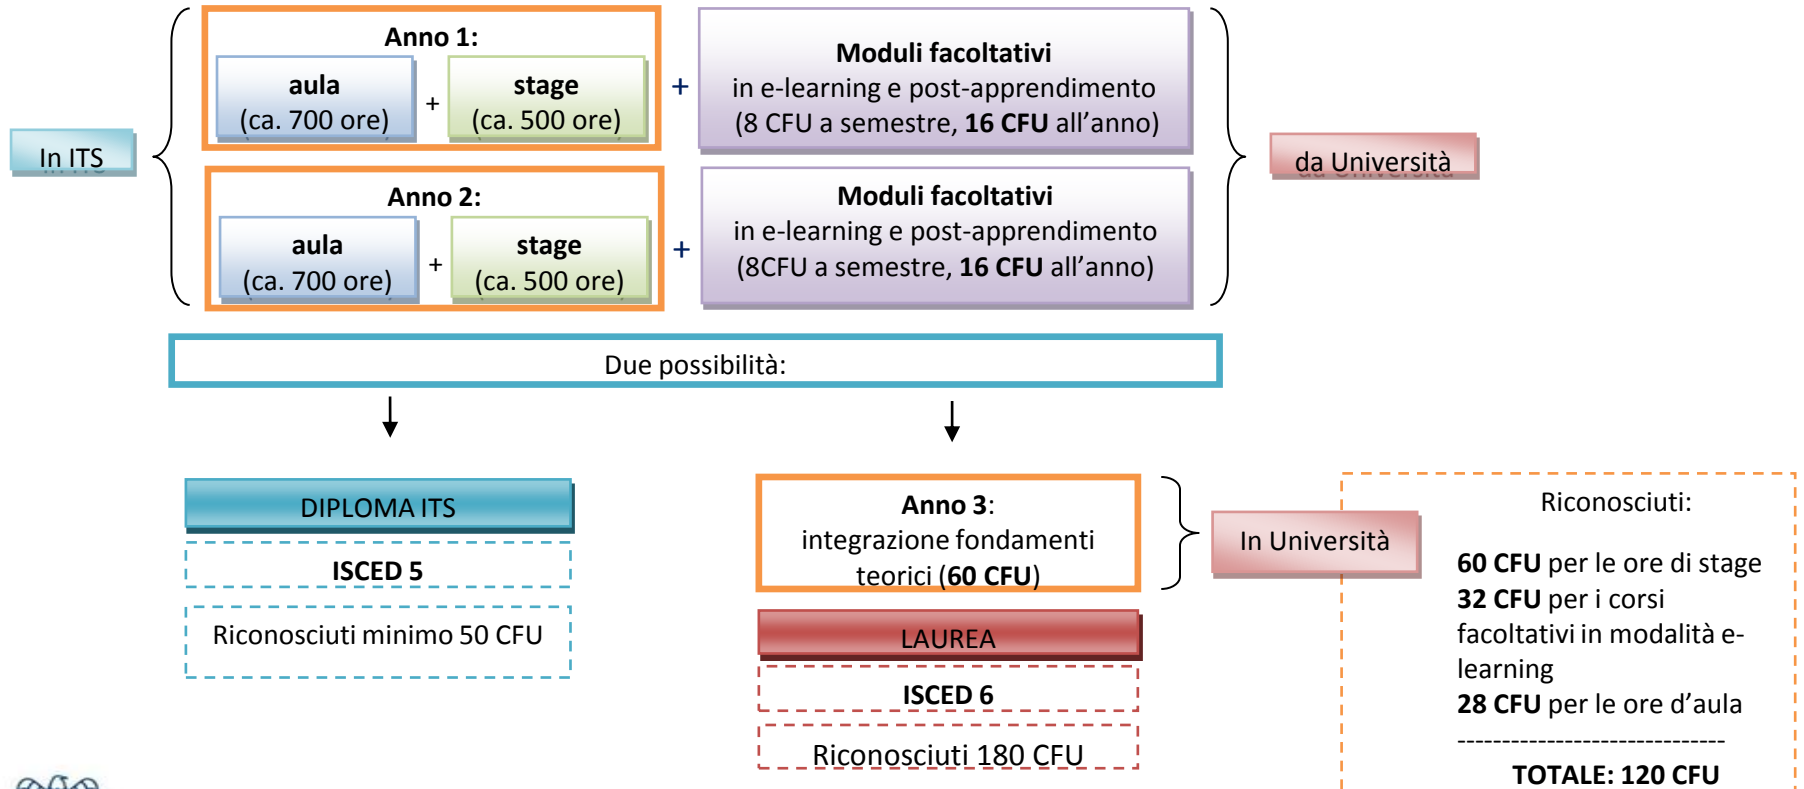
In ITS

Anno 1:
aula
(ca. 700 ore)
+
stage
(ca. 500 ore)

+

Moduli facoltativi
in e-learning e post-apprendimento
(8 CFU a semestre, 16 CFU all’anno)

Anno 2:
aula
(ca. 700 ore)
+
stage
(ca. 500 ore)

+

Moduli facoltativi
in e-learning e post-apprendimento
(8CFU a semestre, 16 CFU all’anno)

da Università

Due possibilità:

DIPLOMA ITS

ISCED 5

Riconosciuti minimo 50 CFU

Anno 3:
integrazione fondamenti teorici (60 CFU)

In Università

LAUREA

ISCED 6

Riconosciuti 180 CFU

Riconosciuti:

60 CFU per le ore di stage
32 CFU per i corsi facoltativi in modalità e-learning
28 CFU per le ore d’aula
------------------------------
TOTALE: 120 CFU